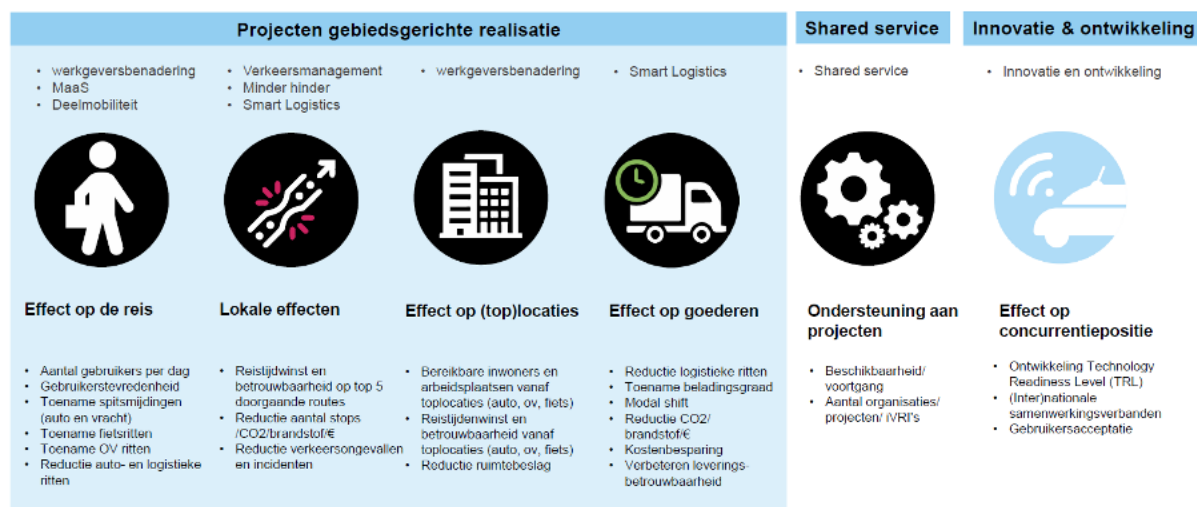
Projecten gebiedsgerichte realisatie

Shared service

Innovatie & ontwikkeling

- werkgeversbenadering
- MaaS
- Deelmobiliteit

- Verkeersmanagement
- Minder hinder
- Smart Logistics

- werkgeversbenadering

- Smart Logistics

- Shared service

- Innovatie en ontwikkeling

Effect op de reis

Lokale effecten

Effect op (top)locaties

Effect op goederen

Ondersteuning aan projecten

Effect op concurrentiepositie

- Aantal gebruikers per dag
- Gebruikerstevredenheid
- Toename spitsmijdingen (auto en vracht)
- Toename fietsritten
- Toename OV ritten
- Reductie auto- en logistieke ritten

- Reistijdwinst en betrouwbaarheid op top 5 doorgaande routes
- Reductie aantal stops /CO2/brandstof/€
- Reductie verkeersongevallen en incidenten

- Bereikbare inwoners en arbeidsplaatsen vanaf toplocaties (auto, ov, fiets)
- Reistijdenwinst en betrouwbaarheid vanaf toplocaties (auto, ov, fiets)
- Reductie ruimtebeslag

- Reductie logistieke ritten
- Toename beladingsgraad
- Modal shift
- Reductie CO2/ brandstof/€
- Kostenbesparing
- Verbeteren leverings-betrouwbaarheid

- Beschikbaarheid/ voortgang
- Aantal organisaties/ projecten/ iVRI's

- Ontwikkeling Technology Readiness Level (TRL)
- (Inter)nationale samenwerkingsverbanden
- Gebruikersacceptatie